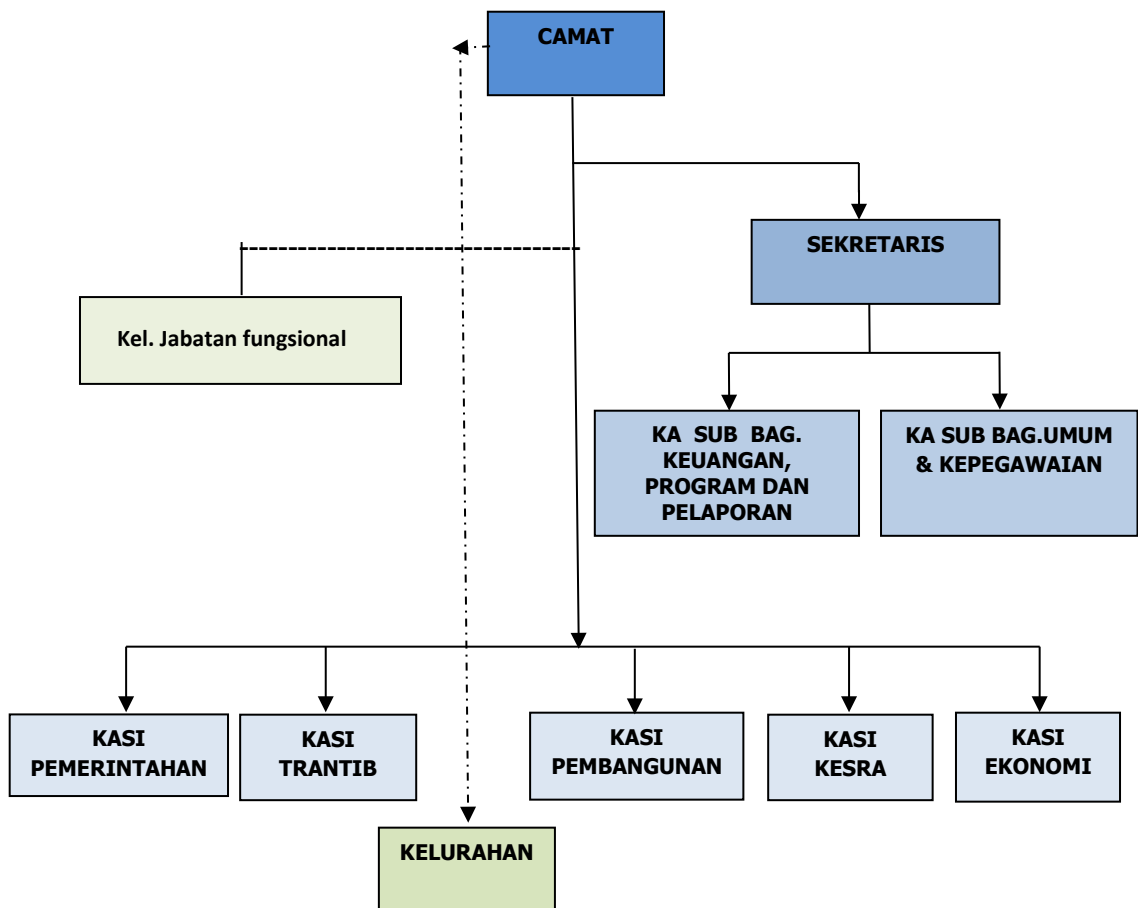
CAMAT

SEKRETARIS

Kel. Jabatan fungsional

KA SUB BAG. KEUANGAN, PROGRAM DAN PELAPORAN

KA SUB BAG.UMUM & KEPEGAWAIAN

KASI PEMERINTAHAN

KASI TRANTIB

KASI PEMBANGUNAN

KASI KESRA

KASI EKONOMI

KELURAHAN